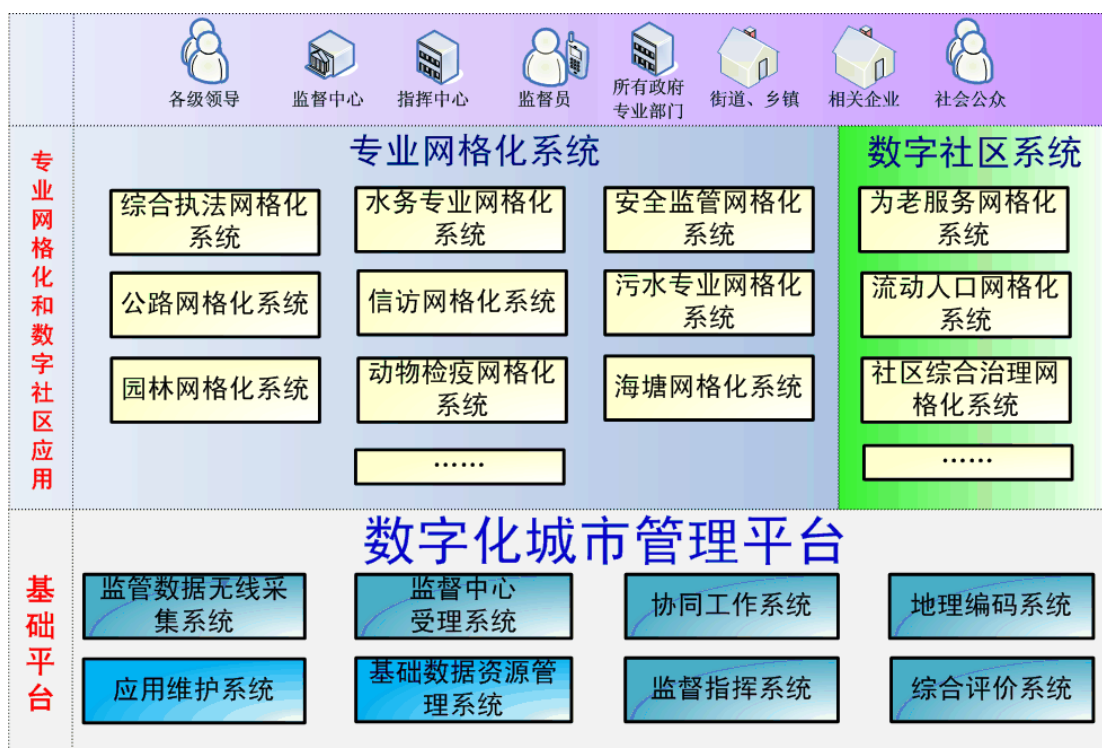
各级领导　监督中心　指挥中心　监督员　所有政府专业部门　街道、乡镇　相关企业　社会公众

专业网格化和数字社区应用

专业网格化系统

综合执法网格化系统
水务专业网格化系统
安全监管网格化系统
公路网格化系统
信访网格化系统
污水专业网格化系统
园林网格化系统
动物检疫网格化系统
海塘网格化系统
……

数字社区系统

为老服务网格化系统
流动人口网格化系统
社区综合治理网格化系统
……

基础平台

数字化城市管理平台

监管数据无线采集系统
监督中心受理系统
协同工作系统
地理编码系统
应用维护系统
基础数据资源管理系统
监督指挥系统
综合评价系统